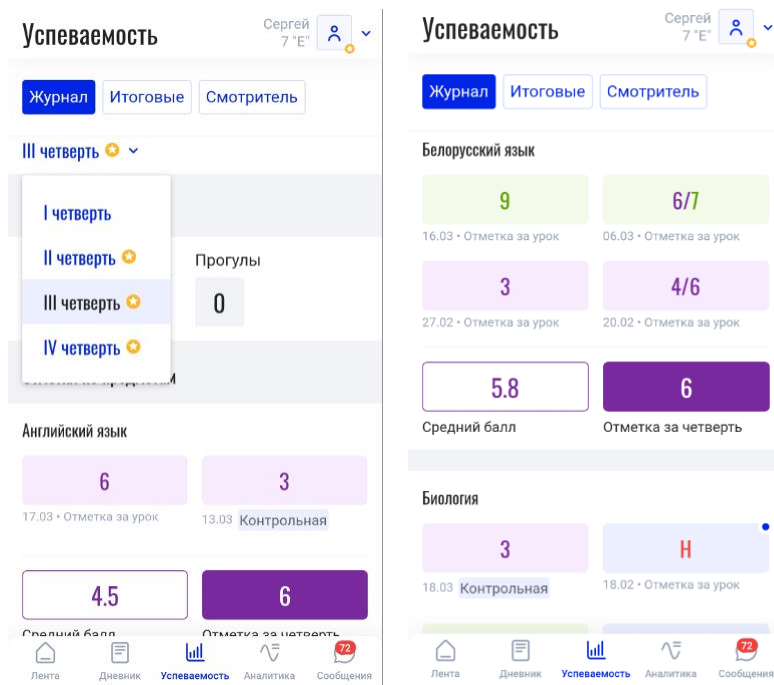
Успеваемость

Сергей
7 "Е"

Журнал Итоговые Смотритель

III четверть

I четверть
II четверть
III четверть
IV четверть

Прогулы
0

Английский язык

6
17.03 • Отметка за урок

3
13.03 Контрольная

4.5
Средний балл

6
Отметка за четверть

Лента Дневник Успеваемость Аналитика 72 Сообщения

Успеваемость

Сергей
7 "Е"

Журнал Итоговые Смотритель

Белорусский язык

9
16.03 • Отметка за урок

6/7
06.03 • Отметка за урок

3
27.02 • Отметка за урок

4/6
20.02 • Отметка за урок

5.8
Средний балл

6
Отметка за четверть

Биология

3
18.03 Контрольная

Н
18.02 • Отметка за урок

Лента Дневник Успеваемость Аналитика 72 Сообщения